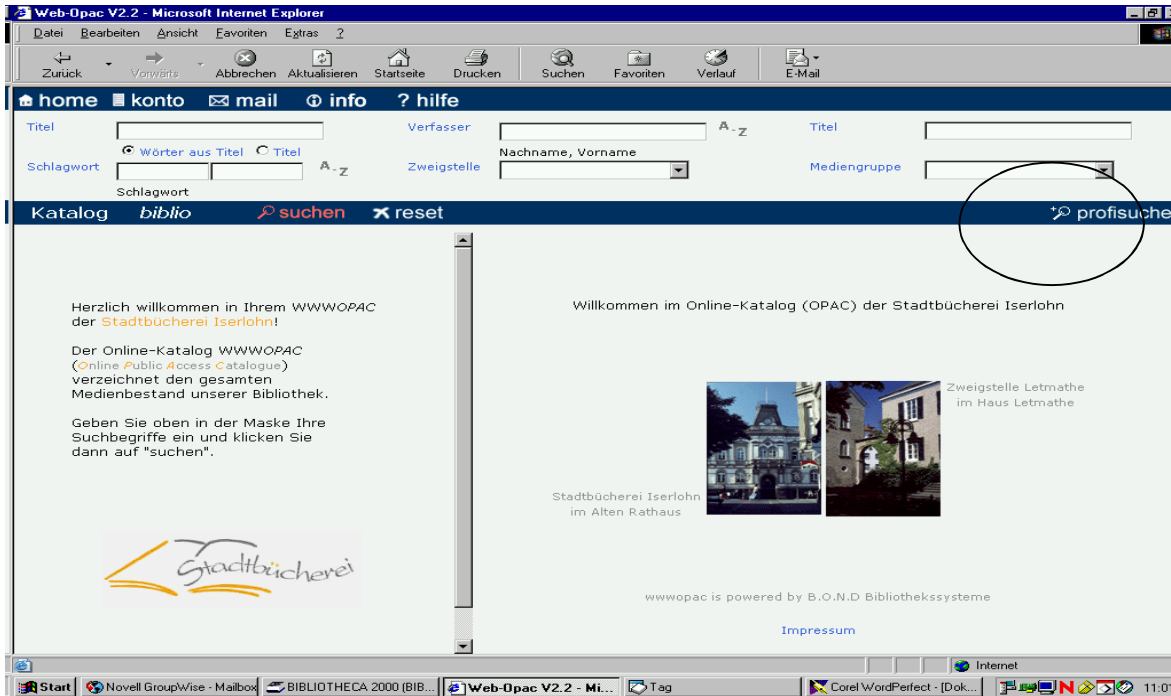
Web-Opac V2.2 - Microsoft Internet Explorer

Datei Bearbeiten Ansicht Favoriten Extras ?

Zurück Vorwärts Abbrechen Aktualisieren Startseite Drucken Suchen Favoriten Verlauf E-Mail

home konto mail info ? hilfe

Titel
Wörter aus Titel Titel
Schlagwort
A-Z
Schlagwort
Verfasser
A-Z
Nachname, Vorname
Zweigstelle
Titel
Mediengruppe

Katalog biblio suchen reset profisuche

Herzlich willkommen in Ihrem WWWOPAC der Stadtbücherei Iserlohn!

Der Online-Katalog WWWOPAC (Online Public Access Catalogue) verzeichnet den gesamten Medienbestand unserer Bibliothek.

Geben Sie oben in der Maske Ihre Suchbegriffe ein und klicken Sie dann auf "suchen".

Stadtbücherei

Willkommen im Online-Katalog (OPAC) der Stadtbücherei Iserlohn

Zweigstelle Letmathe im Haus Letmathe

Stadtbücherei Iserlohn im Alten Rathaus

wwwopac is powered by B.O.N.D Bibliothekssysteme

Impressum

Internet

Start Novell GroupWise - Mailbox BIBLIOTHECA 2000 (BIB... Web-Opac V2.2 - Mi... Tag Corel WordPerfect - [Dok... 11:0